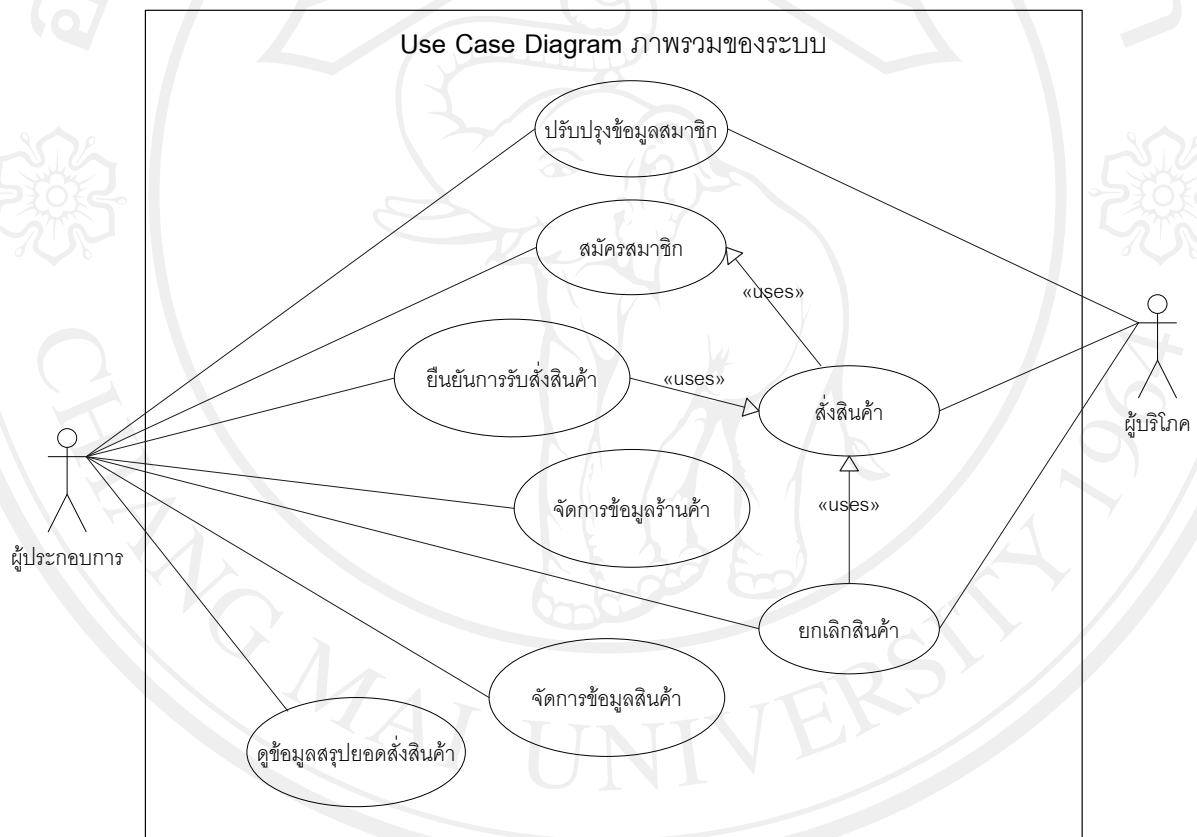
Use Case Diagram ภาพรวมของระบบ

ปรับปรุงข้อมูลสมาชิก

สมัครสมาชิก

«uses»

ยืนยันการรับสั่งสินค้า

«uses»

สั่งสินค้า

ผู้บริโภค

«uses»

จัดการข้อมูลร้านค้า

ผู้ประกอบการ

ยกเลิกสินค้า

จัดการข้อมูลสินค้า

ดูข้อมูลสรุปยอดสั่งสินค้า